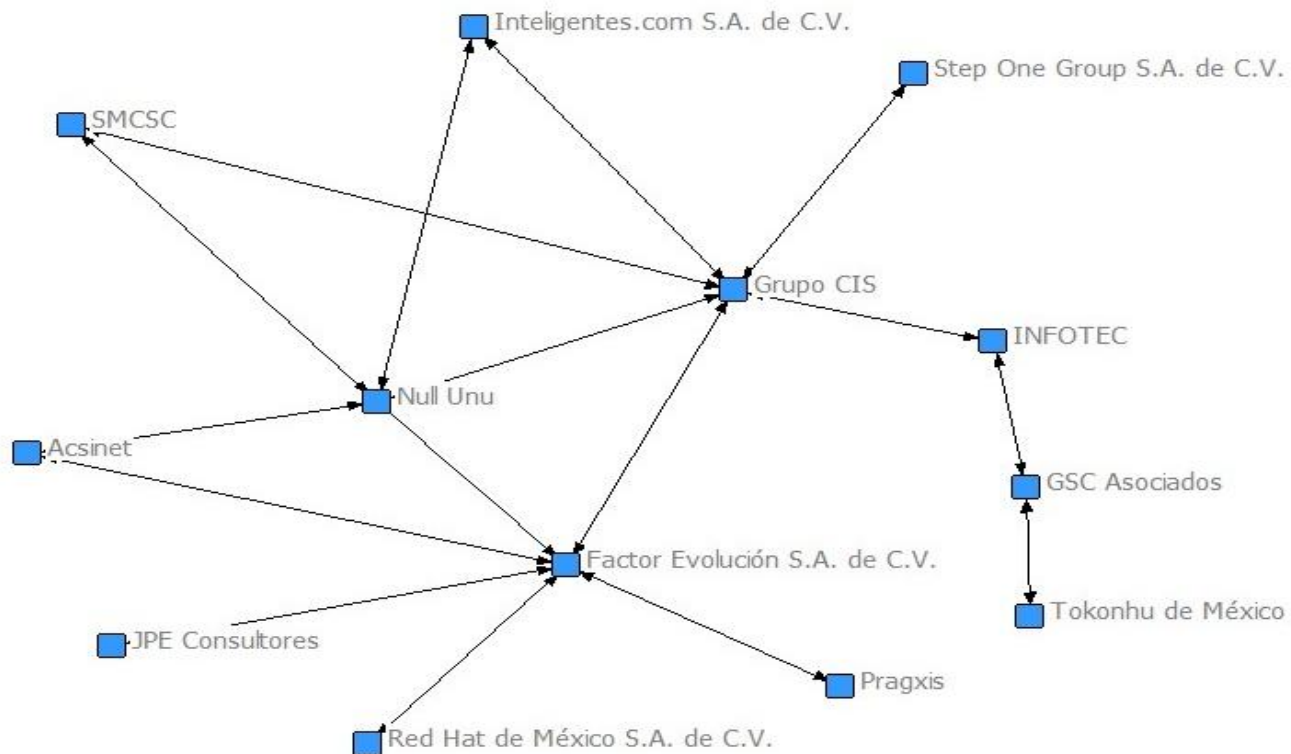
Inteligentes.com S.A. de C.V.

Step One Group S.A. de C.V.

SMCSC

Grupo CIS

INFOTEC

Null Unu

Acsinet

GSC Asociados

Factor Evolución S.A. de C.V.

Tokonhu de México

JPE Consultores

Pragxis

Red Hat de México S.A. de C.V.